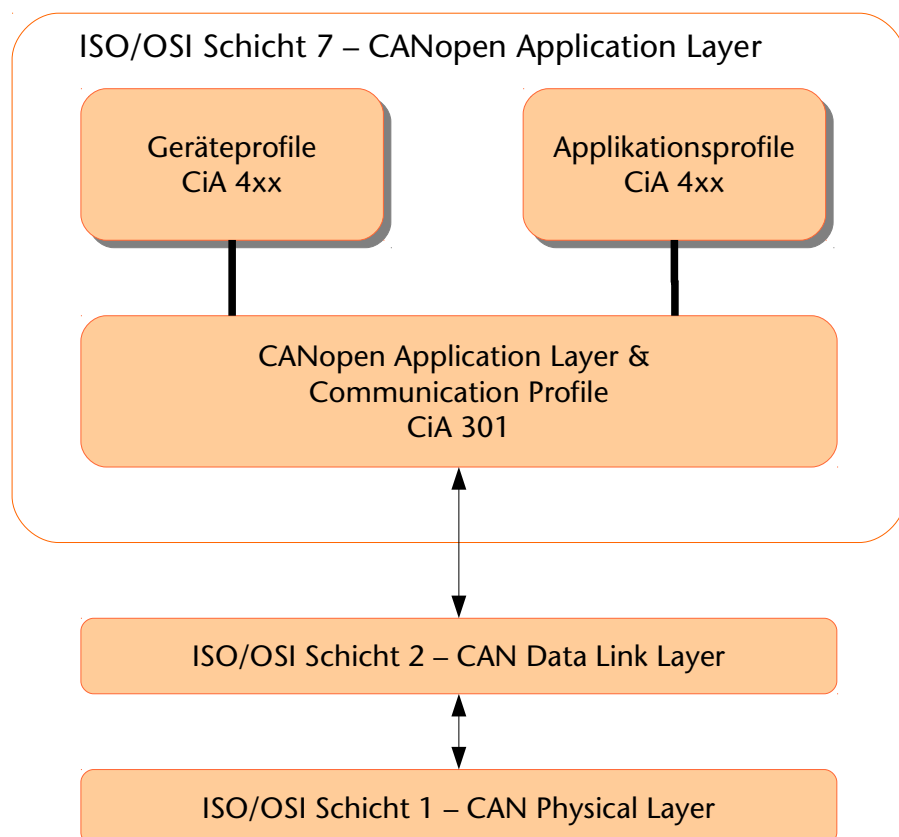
ISO/OSI Schicht 7 – CANopen Application Layer

Geräteprofile
CiA 4xx

Applikationsprofile
CiA 4xx

CANopen Application Layer &
Communication Profile
CiA 301

ISO/OSI Schicht 2 – CAN Data Link Layer

ISO/OSI Schicht 1 – CAN Physical Layer